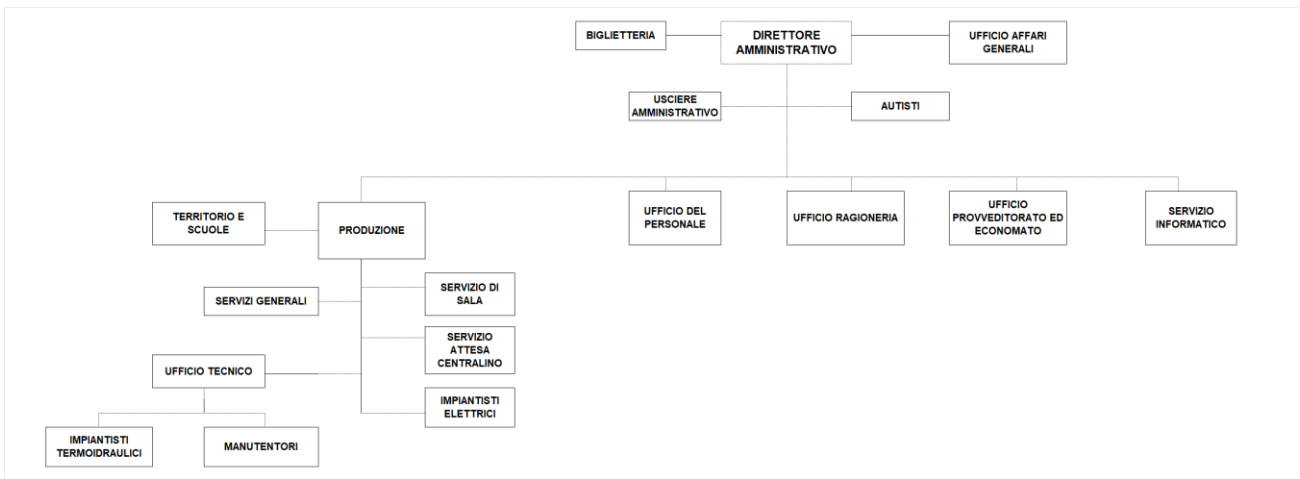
BIGLIETTERIA

DIRETTORE AMMINISTRATIVO

UFFICIO AFFARI GENERALI

USCIERE AMMINISTRATIVO

AUTISTI

TERRITORIO E SCUOLE

PRODUZIONE

UFFICIO DEL PERSONALE

UFFICIO RAGIONERIA

UFFICIO PROVVEDITORATO ED ECONOMATO

SERVIZIO INFORMATICO

SERVIZI GENERALI

SERVIZIO DI SALA

SERVIZIO ATTESA CENTRALINO

UFFICIO TECNICO

IMPIANTISTI ELETTRICI

IMPIANTISTI TERMOIDRAULICI

MANUTENTORI